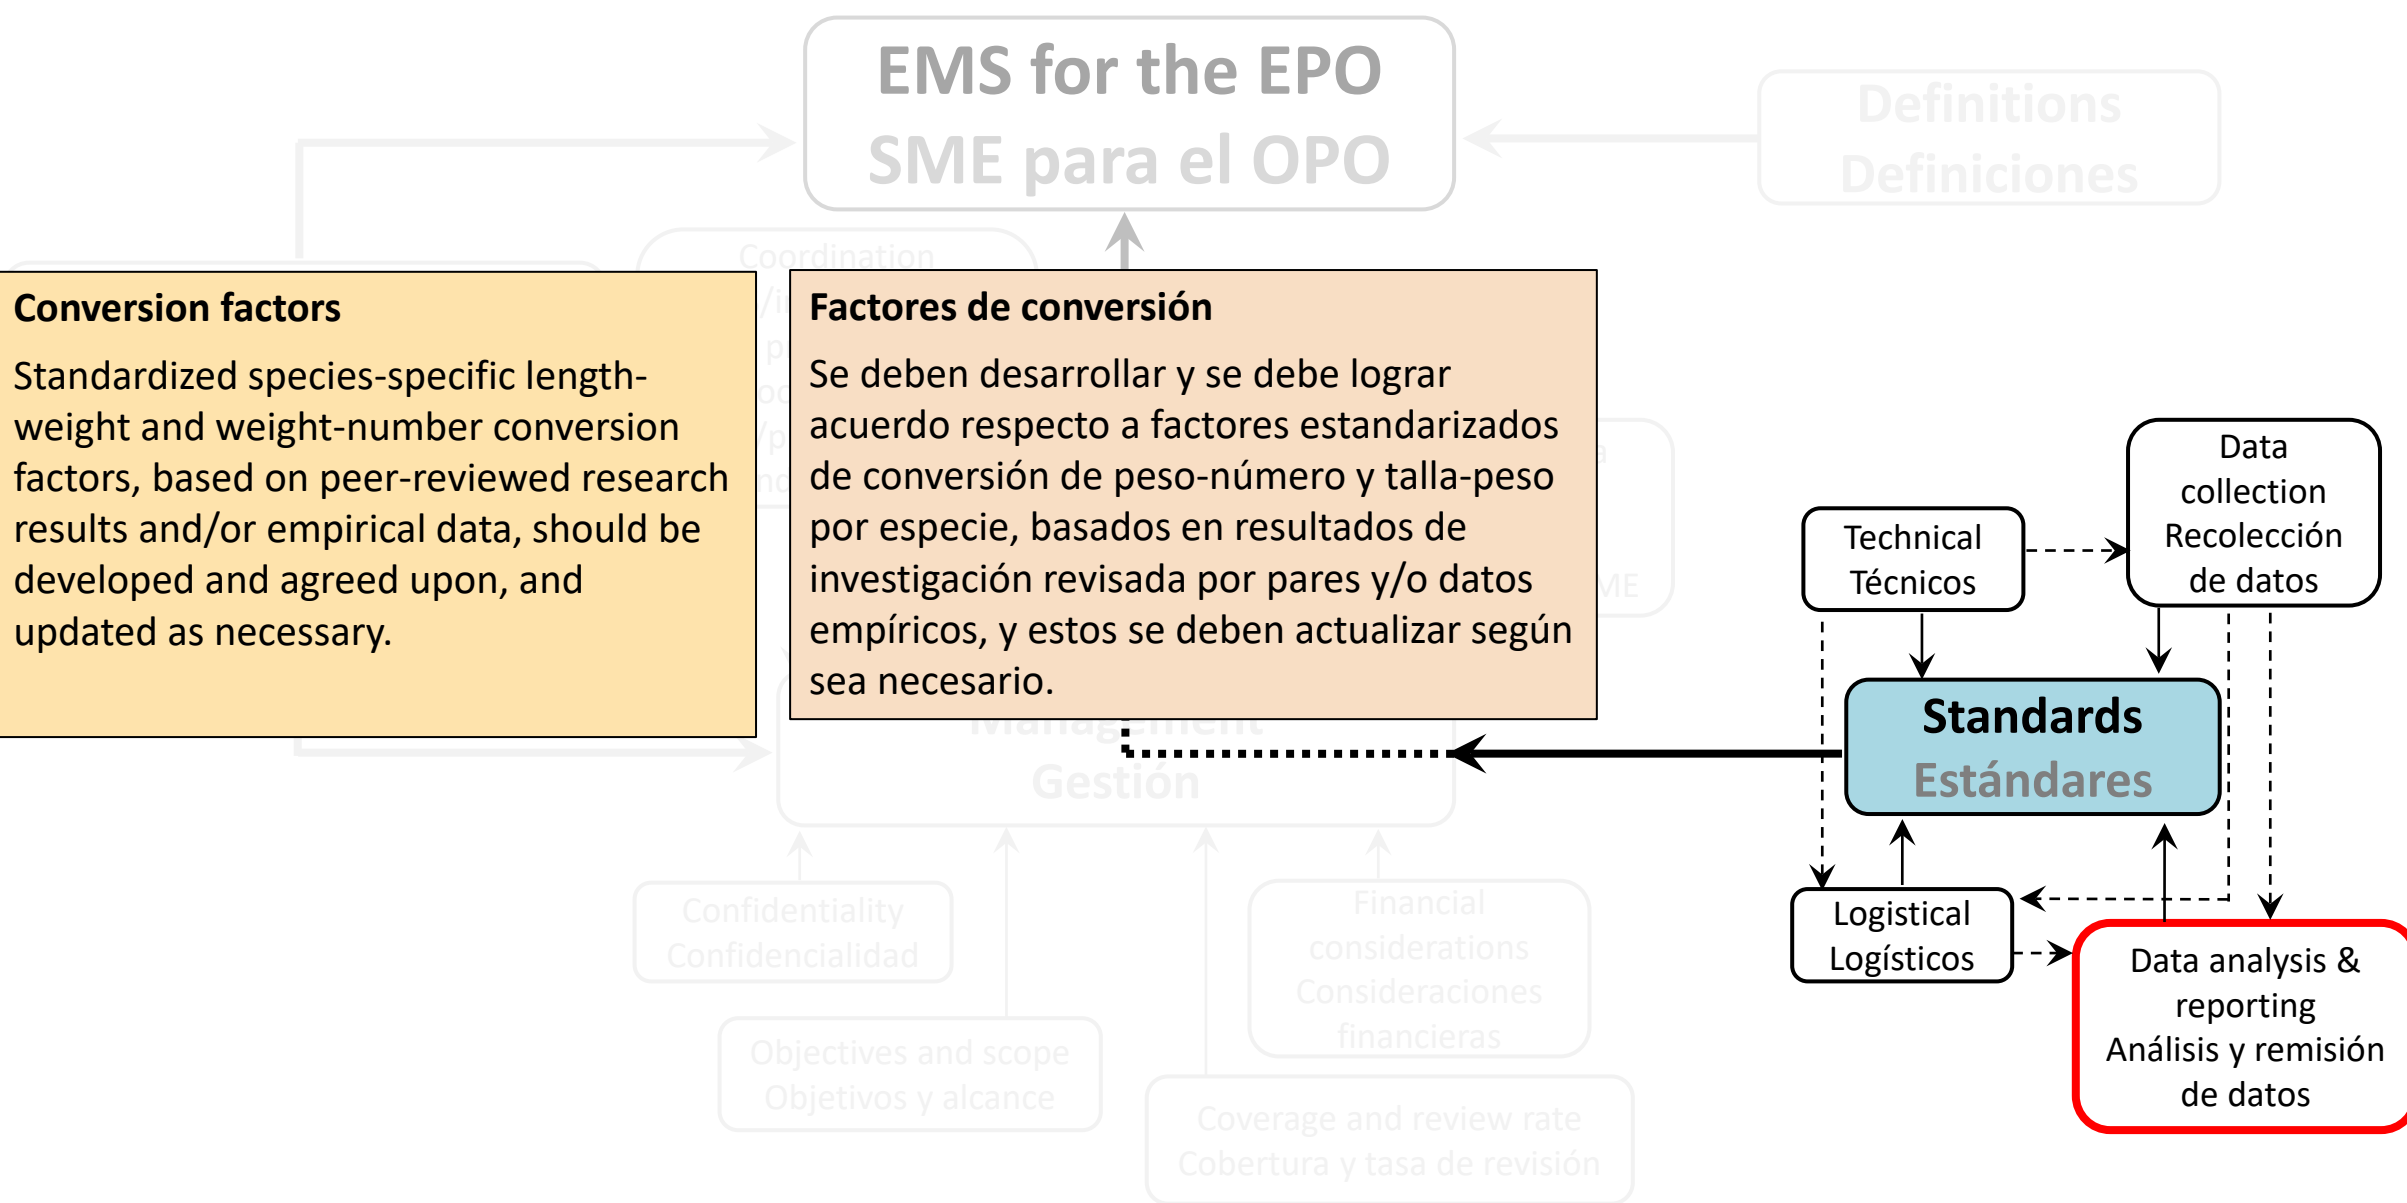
EMS for the EPO
SME para el OPO

Definitions
Definiciones

Coordination

Conversion factors

Standardized species-specific length-weight and weight-number conversion factors, based on peer-reviewed research results and/or empirical data, should be developed and agreed upon, and updated as necessary.

Factores de conversión

Se deben desarrollar y se debe lograr acuerdo respecto a factores estandarizados de conversión de peso-número y talla-peso por especie, basados en resultados de investigación revisada por pares y/o datos empíricos, y estos se deben actualizar según sea necesario.

Technical
Técnicos

Data collection
Recolección de datos

Standards
Estándares

Management
Gestión

Logistical
Logísticos

Data analysis & reporting
Análisis y remisión de datos

Confidentiality
Confidencialidad

Financial considerations
Consideraciones financieras

Objectives and scope
Objetivos y alcance

Coverage and review rate
Cobertura y tasa de revisión